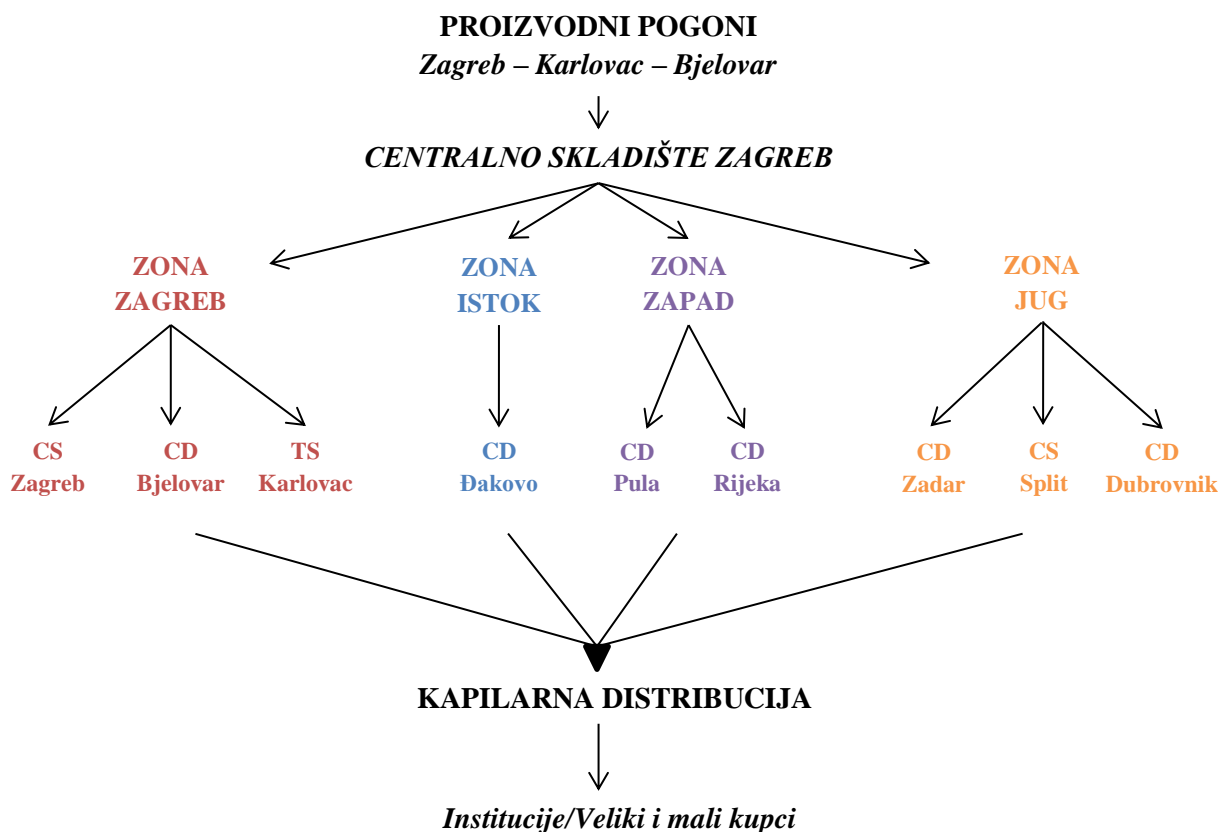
PROIZVODNI POGONI
*Zagreb – Karlovac – Bjelovar*

*CENTRALNO SKLADIŠTE ZAGREB*

ZONA ZAGREB

ZONA ISTOK

ZONA ZAPAD

ZONA JUG

CS Zagreb

CD Bjelovar

TS Karlovac

CD Đakovo

CD Pula

CD Rijeka

CD Zadar

CS Split

CD Dubrovnik

KAPILARNA DISTRIBUCIJA

*Institucije/Veliki i mali kupci*